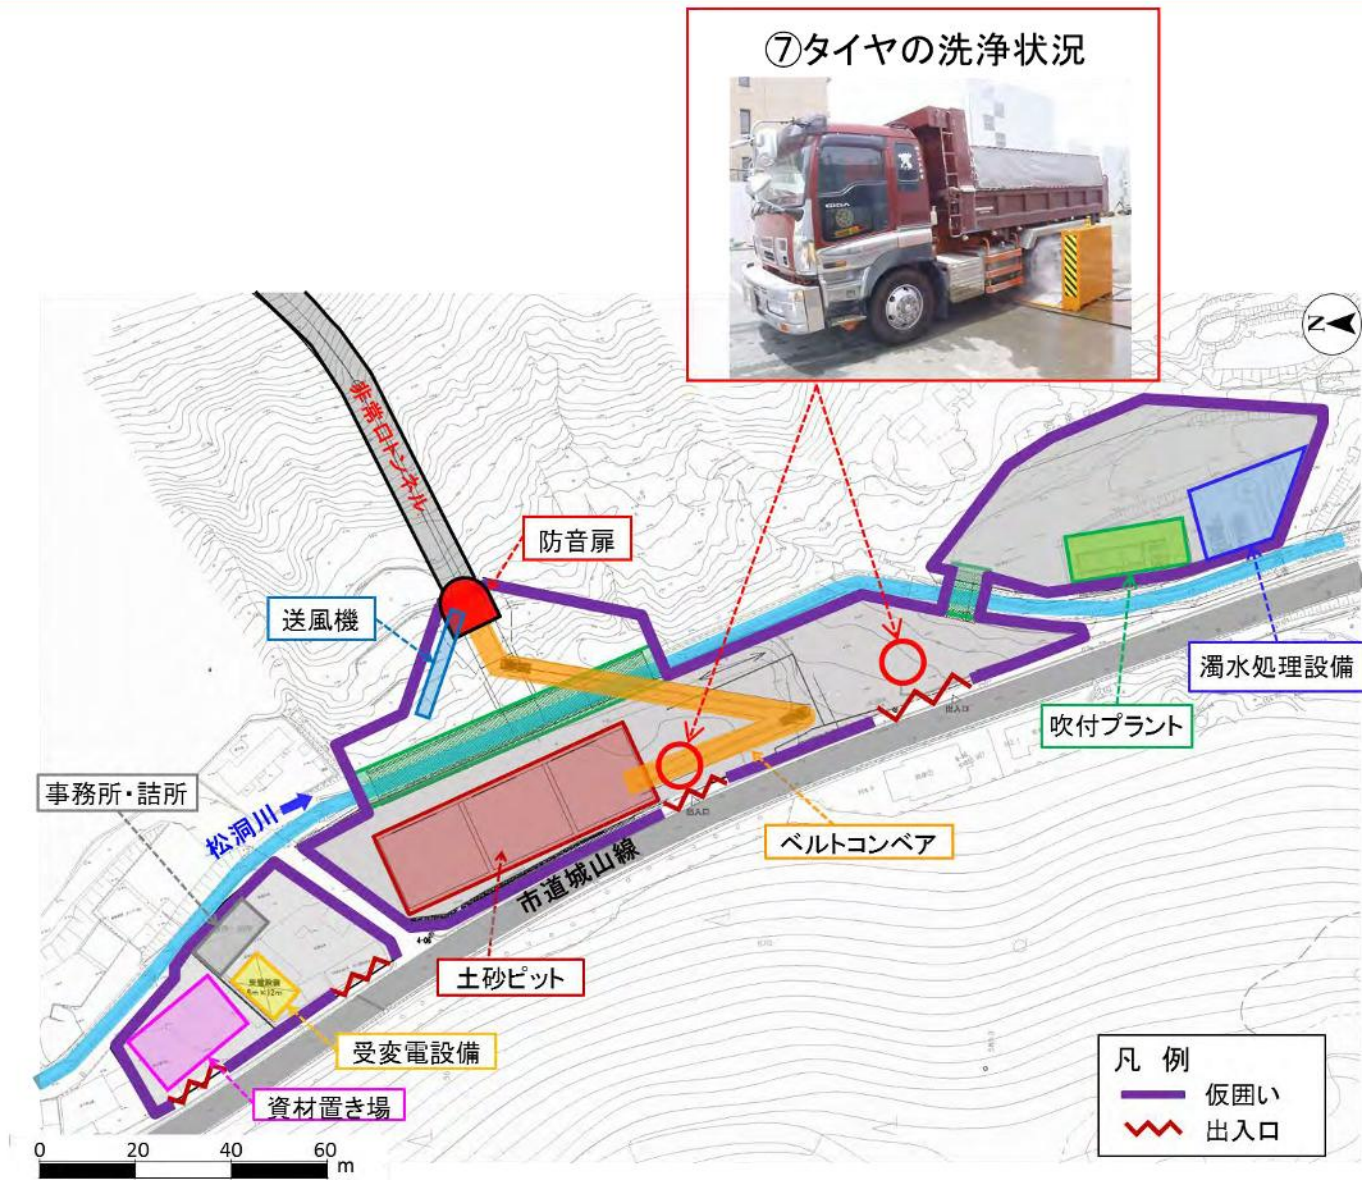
⑦タイヤの洗浄状況

N

非常口トンネル

防音扉

送風機

濁水処理設備

吹付プラント

事務所・詰所

松洞川

ベルトコンベア

市道城山線

土砂ピット

受変電設備

資材置き場

凡 例
仮囲い
出入口

0 20 40 60 m